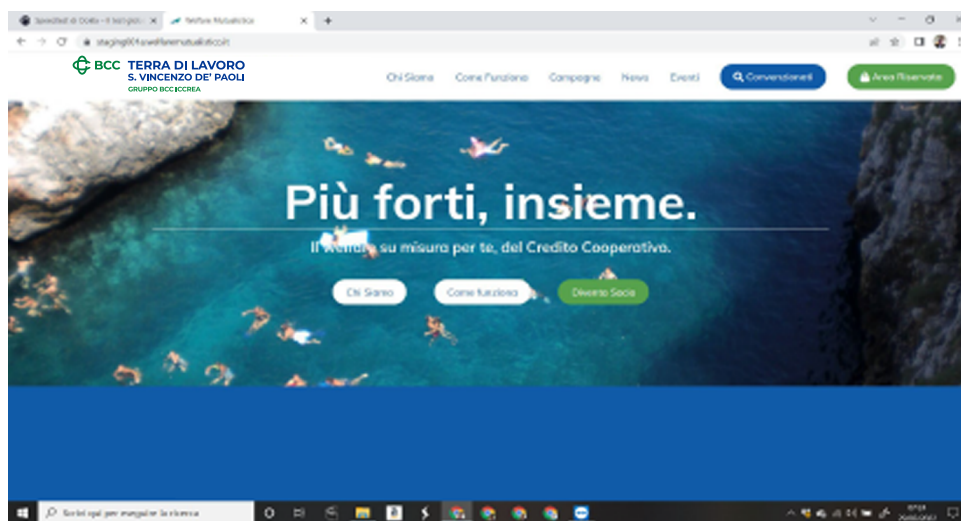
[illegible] ×
Welfare Mutualistico ×
+

staging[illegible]welfaremutualistico.it

BCC TERRA DI LAVORO
S. VINCENZO DE' PAOLI
GRUPPO BCC ICCREA

Chi Siamo
Come Funziona
Campagne
News
Eventi
Convenzionati
Area Riservata

Più forti, insieme.

Il Welfare su misura per te, del Credito Cooperativo.

Chi Siamo
Come funziona
Diventa Socio

Scrivi qui per eseguire la ricerca